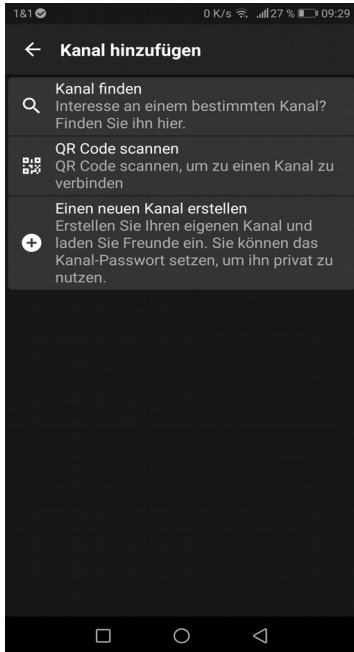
1&1 0 K/s 27 % 09:29

Kanal hinzufügen

Kanal finden
Interesse an einem bestimmten Kanal? Finden Sie ihn hier.

QR Code scannen
QR Code scannen, um zu einen Kanal zu verbinden

Einen neuen Kanal erstellen
Erstellen Sie Ihren eigenen Kanal und laden Sie Freunde ein. Sie können das Kanal-Passwort setzen, um ihn privat zu nutzen.